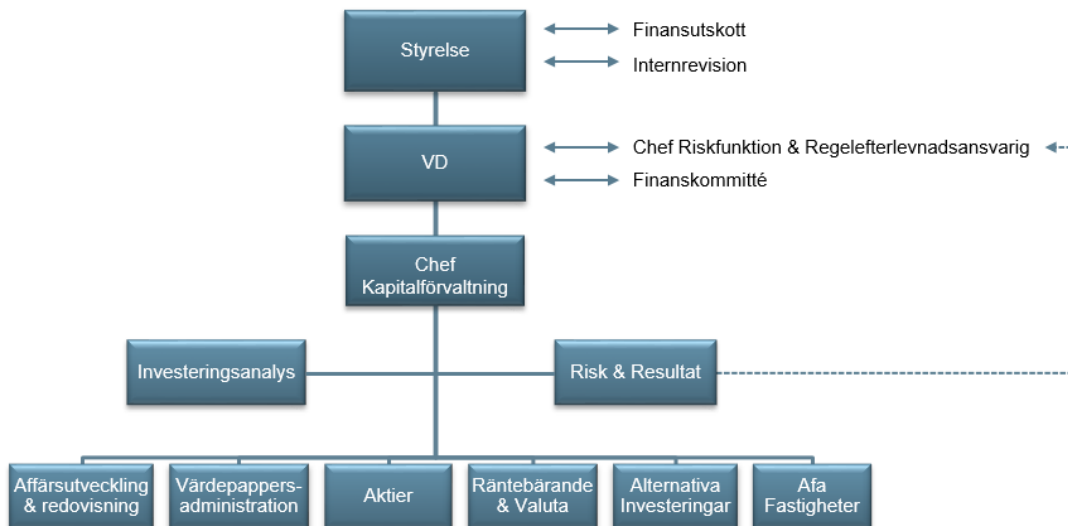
Styrelse

Finansutskott

Internrevision

VD

Chef Riskfunktion & Regelefterlevnadsansvarig

Finanskommitté

Chef Kapitalförvaltning

Investeringsanalys

Risk & Resultat

Affärsutveckling & redovisning

Värdepappers-administration

Aktier

Räntebärande & Valuta

Alternativa Investeringar

Afa Fastigheter